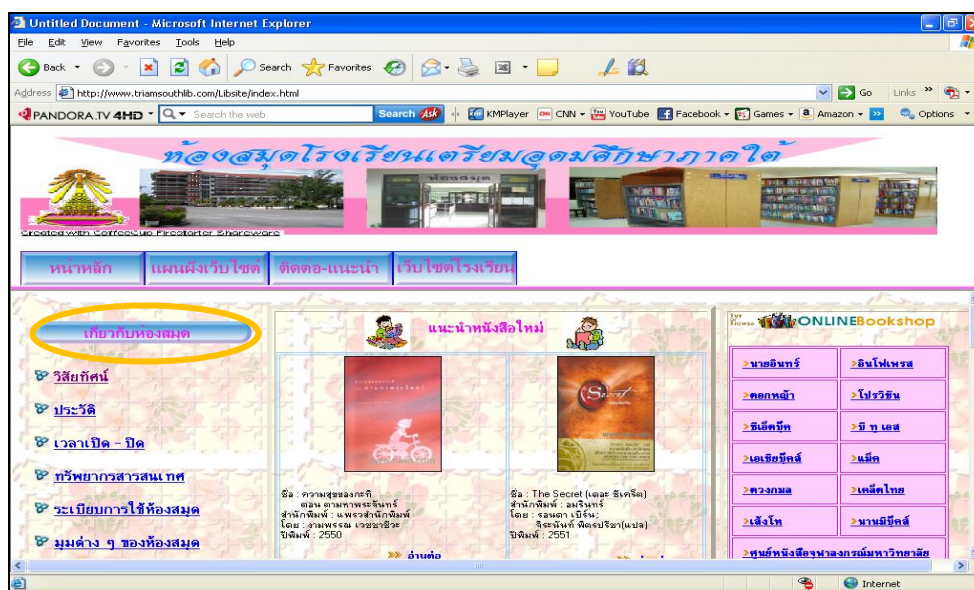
Untitled Document - Microsoft Internet Explorer

File Edit View Favorites Tools Help

Back Search Favorites

Address http://www.triamsouthlib.com/Libsite/index.html

Go Links

PANDORA.TV 4HD Search the web Search KMPlayer CNN YouTube Facebook Games Amazon Options

ห้องสมุดโรงเรียนเตรียมอุดมศึกษาภาคใต้

Created with CoffeeCup Firestarter Shareware

หน้าหลัก | แผนผังเว็บไซต์ | ติดต่อ-แนะนำ | เว็บไซต์โรงเรียน

เกี่ยวกับห้องสมุด

วิสัยทัศน์

ประวัติ

เวลาเปิด - ปิด

ทรัพยากรสารสนเทศ

ระเบียบการใช้ห้องสมุด

มุมต่าง ๆ ของห้องสมุด

แนะนำหนังสือใหม่

ชื่อ : ความสุขของกะทิ ตอน ตามหาพระจันทร์
สำนักพิมพ์ : แพรวสำนักพิมพ์
โดย : งามพรรณ เวชชาชีวะ
ปีพิมพ์ : 2550

>> อ่านต่อ

ชื่อ : The Secret (เดอะ ซีเคร็ต)
สำนักพิมพ์ : อมรินทร์
โดย : รอนดา เบิร์น; จิระนันท์ พิตรปรีชา(แปล)
ปีพิมพ์ : 2551

ONLINEBookshop

| นายอินทร์ | อินโฟเพรส |
|---|---|
| ดอกหญ้า | โปรวิชั่น |
| ซีเอ็ดบุ๊ค | บี ทู เอส |
| เอเชียบุ๊คส์ | แม็ค |
| ดวงกมล | เคล็ดไทย |
| เส้งโห | นานมีบุ๊คส์ |

ศูนย์หนังสือจุฬาลงกรณ์มหาวิทยาลัย

Internet